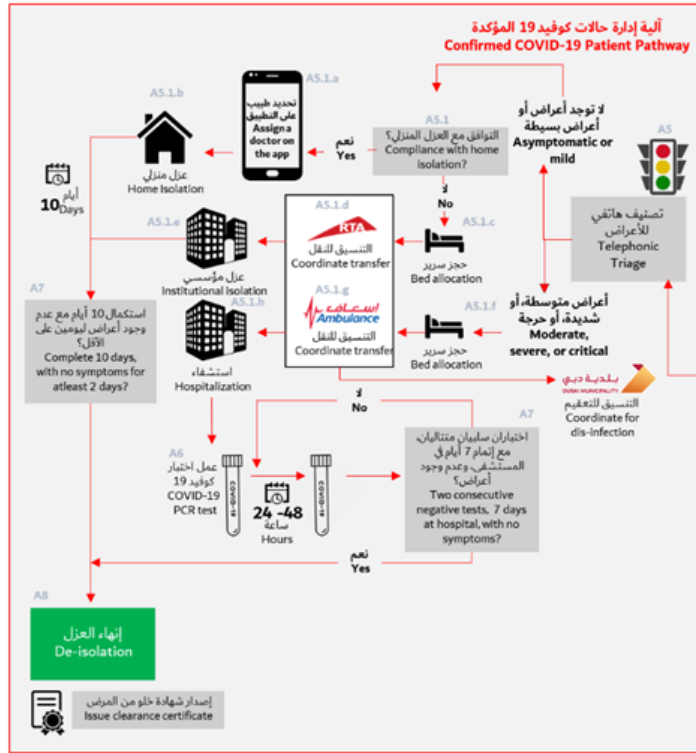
آلية إدارة حالات كوفيد 19 المؤكدة
Confirmed COVID-19 Patient Pathway

A5
لا توجد أعراض أو أعراض بسيطة
Asymptomatic or mild

تصنيف هاتفي للأعراض
Telephonic Triage

أعراض متوسطة، أو شديدة، أو حرجة
Moderate, severe, or critical

A5.1
التوافق مع العزل المنزلي؟
Compliance with home isolation?

نعم
Yes

لا
No

A5.1.a
تحديد طبيب على التطبيق
Assign a doctor on the app

A5.1.b
عزل منزلي
Home Isolation

أيام
10 Days

A5.1.c
حجز سرير
Bed allocation

A5.1.d
RTA
التنسيق للنقل
Coordinate transfer

A5.1.e
عزل مؤسسي
Institutional Isolation

A5.1.f
حجز سرير
Bed allocation

A5.1.g
إسعاف Ambulance
التنسيق للنقل
Coordinate transfer

A5.1.h
استشفاء
Hospitalization

بلدية دبي DUBAI MUNICIPALITY
التنسيق للتعقيم
Coordinate for dis-infection

A7
استكمال 10 أيام مع عدم وجود أعراض ليومين على الأقل؟
Complete 10 days, with no symptoms for atleast 2 days?

لا
No

A6
عمل اختبار كوفيد 19
COVID-19 PCR test

COVID-19

24 -48
ساعة
Hours

A7
اختباران سلبيان متتاليان، مع إتمام 7 أيام في المستشفى، وعدم وجود أعراض؟
Two consecutive negative tests, 7 days at hospital, with no symptoms?

نعم
Yes

A8
إنهاء العزل
De-isolation

إصدار شهادة خلو من المرض
Issue clearance certificate